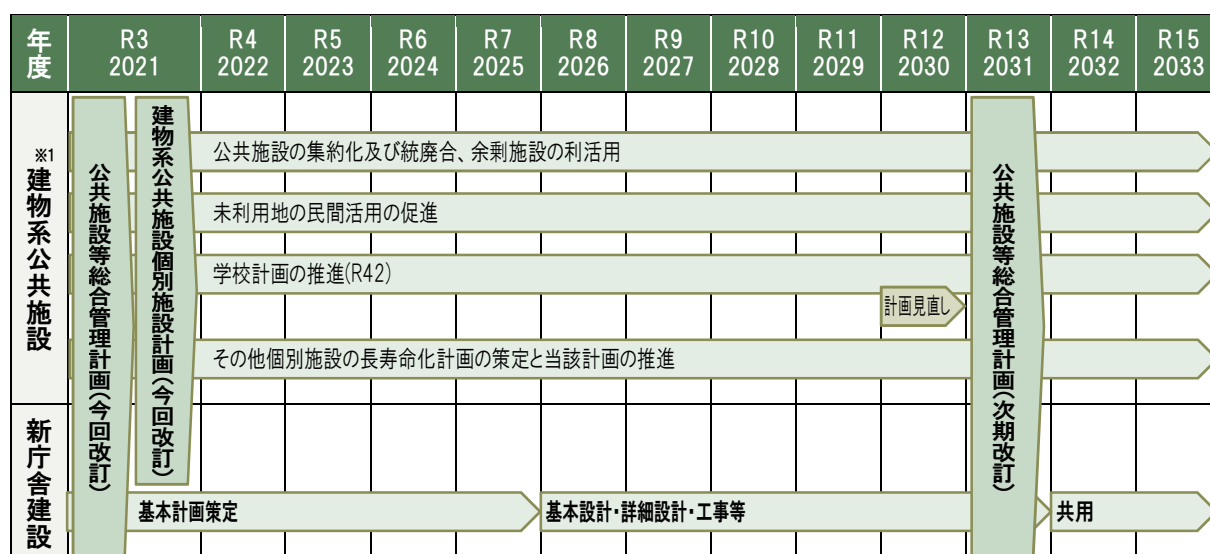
| 年度 | R3 2021 | R4 2022 | R5 2023 | R6 2024 | R7 2025 | R8 2026 | R9 2027 | R10 2028 | R11 2029 | R12 2030 | R13 2031 | R14 2032 | R15 2033 |
|---|---|---|---|---|---|---|---|---|---|---|---|---|---|
| ※1 建物系公共施設 | 公共施設等総合管理計画(今回改訂) | 建物系公共施設個別施設計画(今回改訂) | | | | | | | | | 公共施設等総合管理計画(次期改訂) | | |
| 新庁舎建設 | | | | | | | | | | | | | |

公共施設の集約化及び統廃合、余剰施設の利活用

未利用地の民間活用の促進

学校計画の推進(R42)

計画見直し

その他個別施設の長寿命化計画の策定と当該計画の推進

基本計画策定

基本設計・詳細設計・工事等

共用